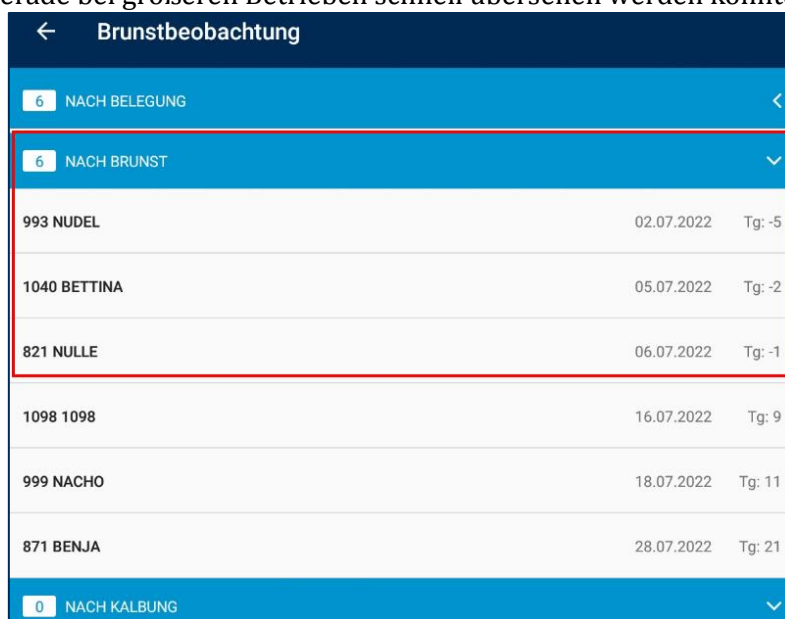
erade bei größeren Betrieben schnell übersehen werden könnte

Brunstbeobachtung

6 NACH BELEGUNG

6 NACH BRUNST

993 NUDEL 02.07.2022 Tg: -5

1040 BETTINA 05.07.2022 Tg: -2

821 NULLE 06.07.2022 Tg: -1

1098 1098 16.07.2022 Tg: 9

999 NACHO 18.07.2022 Tg: 11

871 BENJA 28.07.2022 Tg: 21

0 NACH KALBUNG